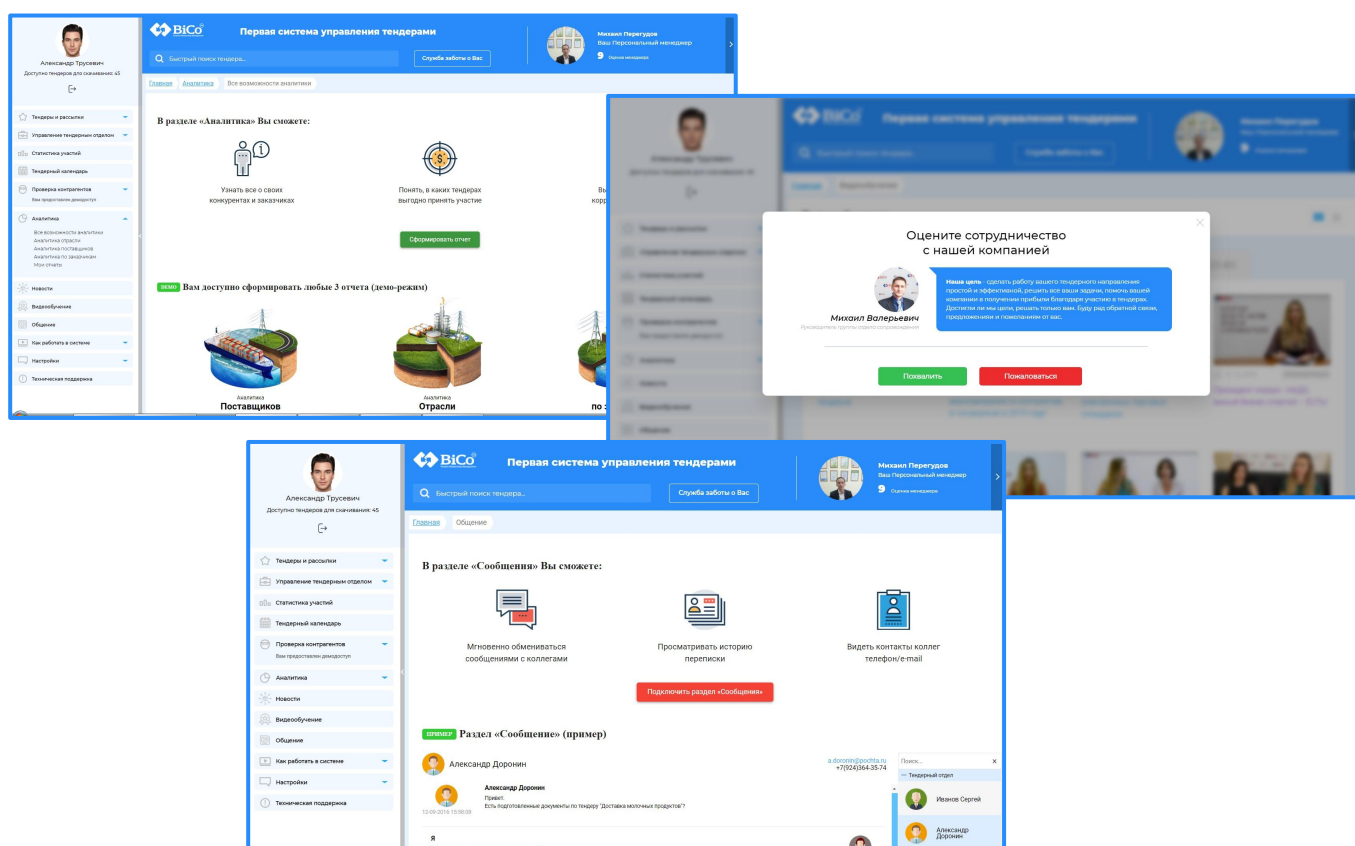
Александр Трусевич
Доступно тендеров для скачивания: 45

BiCo
Первая система управления тендерами
Быстрый поиск тендера...
Служба заботы о Вас
Михаил Перегудов
Ваш Персональный менеджер
9 Оценка менеджера

Тендеры и рассылки
Управление тендерным отделом
Статистика участий
Тендерный календарь
Проверка контрагентов
Вам предоставлен демодоступ
Аналитика
Все возможности аналитики
Аналитика отрасли
Аналитика поставщиков
Аналитика по заказчикам
Мои отчеты
Новости
Видеообучение
Общение
Как работать в системе
Настройки
Техническая поддержка

Главная | Аналитика | Все возможности аналитики

В разделе «Аналитика» Вы сможете:
Узнать все о своих конкурентах и заказчиках
Понять, в каких тендерах выгодно принять участие
Вы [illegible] корр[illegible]
Сформировать отчет

DEMO Вам доступно сформировать любые 3 отчета (демо-режим)
Аналитика
Поставщиков
Аналитика
Отрасли
по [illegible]

Оцените сотрудничество с нашей компанией
Михаил Валерьевич
Руководитель группы отдела сопровождения
Наша цель - сделать работу вашего тендерного направления простой и эффективной, решить все ваши задачи, помочь вашей компании в получении прибыли благодаря участию в тендерах. Достигли ли мы цели, решать только вам. Буду рад обратной связи, предложениям и пожеланиям от вас.
Похвалить
Пожаловаться

Александр Трусевич
Доступно тендеров для скачивания: 45
BiCo
Первая система управления тендерами
Быстрый поиск тендера...
Служба заботы о Вас
Михаил Перегудов
Ваш Персональный менеджер
9 Оценка менеджера

Тендеры и рассылки
Управление тендерным отделом
Статистика участий
Тендерный календарь
Проверка контрагентов
Вам предоставлен демодоступ
Аналитика
Новости
Видеообучение
Общение
Как работать в системе
Настройки
Техническая поддержка

Главная | Общение

В разделе «Сообщения» Вы сможете:
Мгновенно обмениваться сообщениями с коллегами
Просматривать историю переписки
Видеть контакты коллег телефон/e-mail
Подключить раздел «Сообщения»

ПРИМЕР Раздел «Сообщение» (пример)
Александр Доронин
a.doronin@pochta.ru
+7(924)364-35-74
Александр Доронин
Привет.
Есть подготовленные документы по тендеру "Доставка молочных продуктов"?
12-09-2018 15:36:08
Я
Поиск...
— Тендерный отдел
Иванов Сергей
Александр Доронин